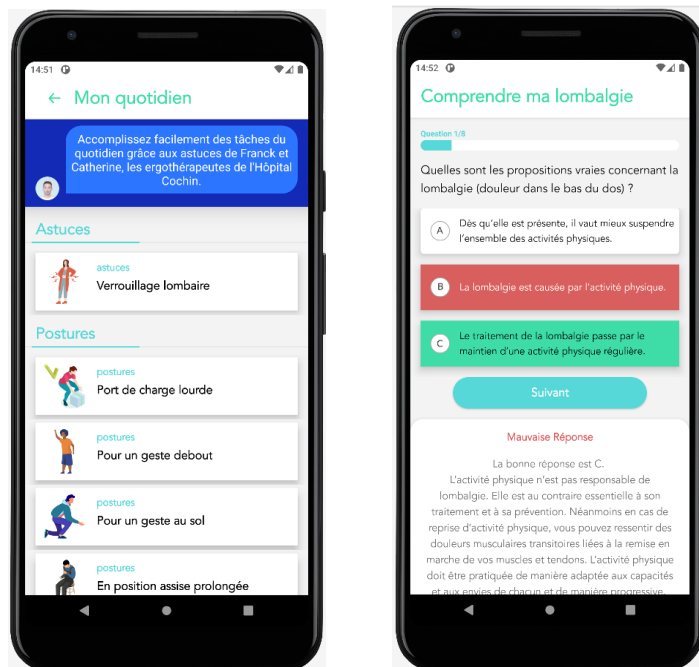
14:51

Mon quotidien

Accomplissez facilement des tâches du quotidien grâce aux astuces de Franck et Catherine, les ergothérapeutes de l'Hôpital Cochin.

Astuces

astuces
Verrouillage lombaire

Postures

postures
Port de charge lourde

postures
Pour un geste debout

postures
Pour un geste au sol

postures
En position assise prolongée

14:52

Comprendre ma lombalgie

Question 1/8

Quelles sont les propositions vraies concernant la lombalgie (douleur dans le bas du dos) ?

A Dès qu'elle est présente, il vaut mieux suspendre l'ensemble des activités physiques.

B La lombalgie est causée par l'activité physique.

C Le traitement de la lombalgie passe par le maintien d'une activité physique régulière.

Suivant

Mauvaise Réponse

La bonne réponse est C.
L'activité physique n'est pas responsable de lombalgie. Elle est au contraire essentielle à son traitement et à sa prévention. Néanmoins en cas de reprise d'activité physique, vous pouvez ressentir des douleurs musculaires transitoires liées à la remise en marche de vos muscles et tendons. L'activité physique doit être pratiquée de manière adaptée aux capacités et aux envies de chacun et de manière progressive.